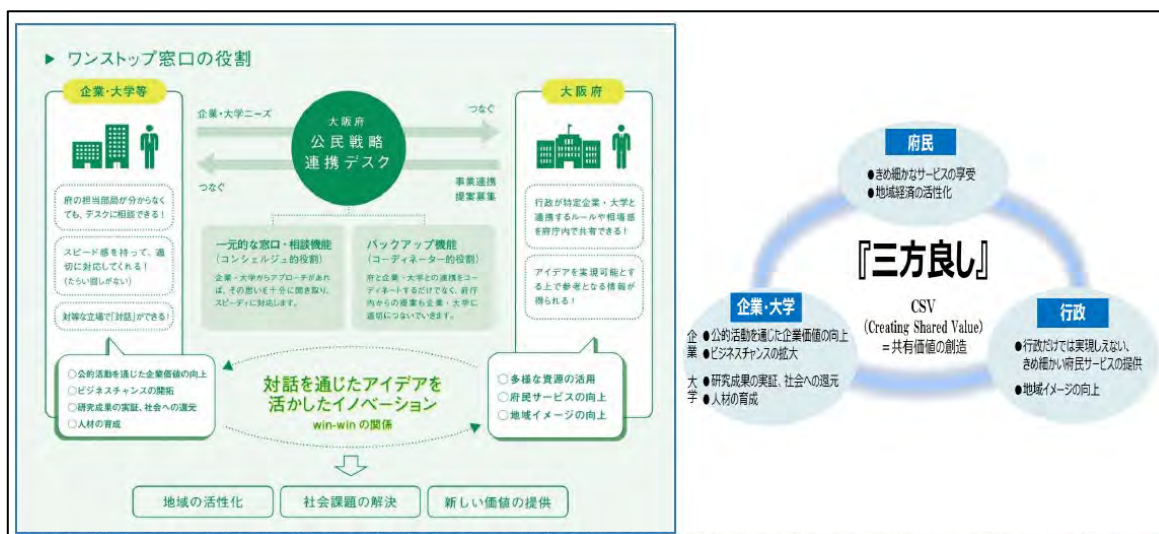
▶ ワンストップ窓口の役割

企業・大学等

企業・大学ニーズ

大阪府
公民戦略
連携デスク

つなぐ

大阪府

つなぐ

事業連携
提案募集

府の担当部局が分からなくても、デスクに相談できる！

スピード感を持って、適切に対応してくれる！（たらい回しがない）

対等な立場で「対話」ができる！

一元的な窓口・相談機能
（コンシェルジュ的役割）
企業・大学からアプローチがあれば、その思いを十分に聞き取り、スピーディに対応します。

バックアップ機能
（コーディネーター的役割）
府と企業・大学との連携をコーディネートするだけでなく、府庁内からの提案も企業・大学に適切につないでいきます。

行政が特定企業・大学と連携するルールや相場感を府庁内で共有できる！

アイデアを実現可能とする上で参考となる情報が得られる！

○公的活動を通じた企業価値の向上
○ビジネスチャンスの開拓
○研究成果の実証、社会への還元
○人材の育成

対話を通じたアイデアを活かしたイノベーション
win-win の関係

○多様な資源の活用
○府民サービスの向上
○地域イメージの向上

地域の活性化

社会課題の解決

新しい価値の提供

府民
●きめ細かなサービスの享受
●地域経済の活性化

『三方良し』

CSV
(Creating Shared Value)
＝共有価値の創造

企業・大学
企業 ●公的活動を通じた企業価値の向上
●ビジネスチャンスの拡大
大学 ●研究成果の実証、社会への還元
●人材の育成

行政
●行政だけでは実現しえない、きめ細かい府民サービスの提供
●地域イメージの向上